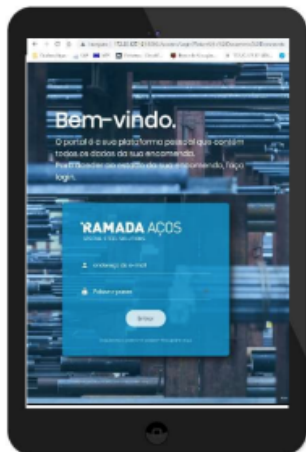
Bem-vindo.

O portal é a sua plataforma pessoal que contém todos os dados da sua encomenda. Para aceder ao estado da sua encomenda, faça login.

RAMADA AÇOS

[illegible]

Endereço de e-mail

Palavra-passe

Entrar

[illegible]